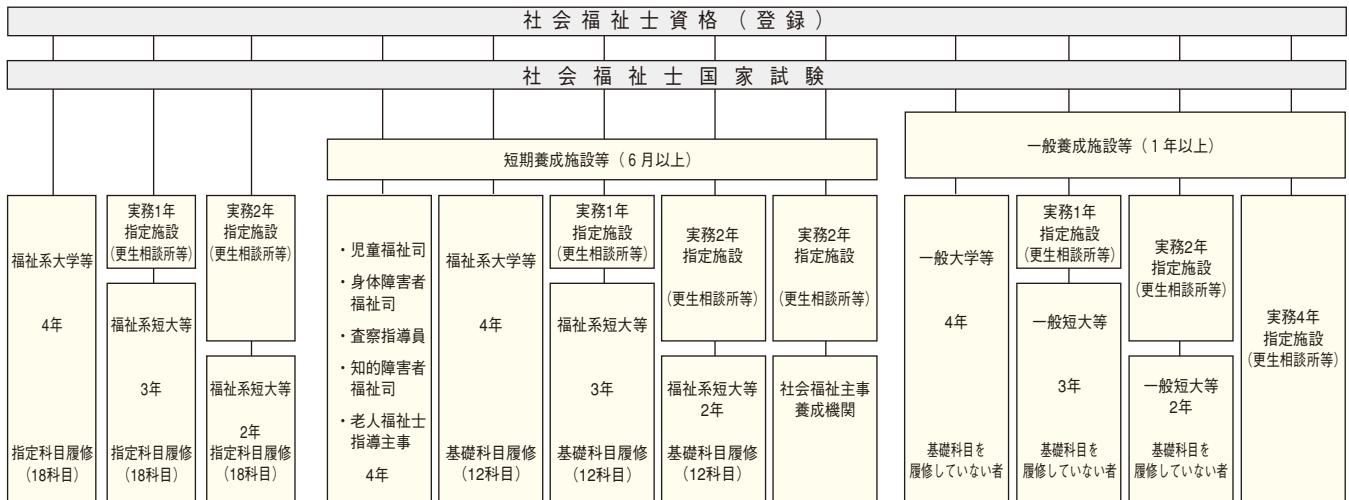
社会福祉士資格（登録）

社会福祉士国家試験

短期養成施設等（6月以上）

一般養成施設等（1年以上）

福祉系大学等
4年
指定科目履修
（18科目）

実務1年
指定施設
（更生相談所等）

福祉系短大等
3年
指定科目履修
（18科目）

実務2年
指定施設
（更生相談所等）

福祉系短大等
2年
指定科目履修
（18科目）

・児童福祉司
・身体障害者福祉司
・査察指導員
・知的障害者福祉司
・老人福祉士指導主事
4年

福祉系大学等
4年
基礎科目履修
（12科目）

実務1年
指定施設
（更生相談所等）

福祉系短大等
3年
基礎科目履修
（12科目）

実務2年
指定施設
（更生相談所等）

福祉系短大等
2年
基礎科目履修
（12科目）

実務2年
指定施設
（更生相談所等）

社会福祉主事
養成機関

一般大学等
4年
基礎科目を
履修していない者

実務1年
指定施設
（更生相談所等）

一般短大等
3年
基礎科目を
履修していない者

実務2年
指定施設
（更生相談所等）

一般短大等
2年
基礎科目を
履修していない者

実務4年
指定施設
（更生相談所等）